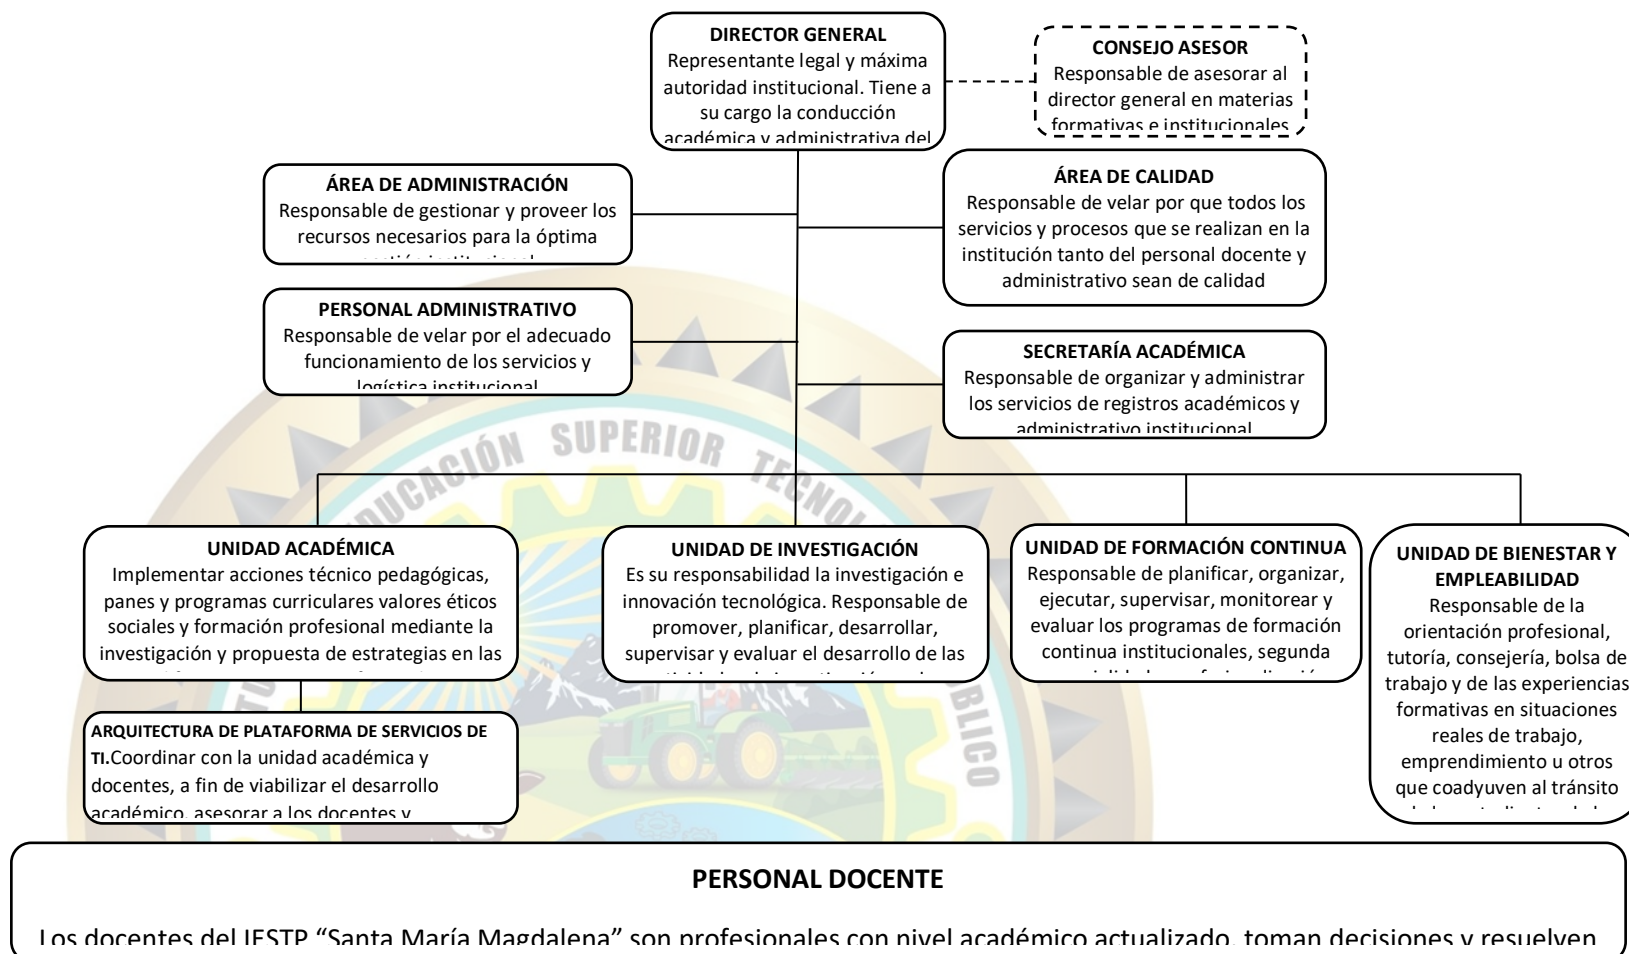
DIRECTOR GENERAL
Representante legal y máxima autoridad institucional. Tiene a su cargo la conducción académica y administrativa del

CONSEJO ASESOR
Responsable de asesorar al director general en materias formativas e institucionales

ÁREA DE ADMINISTRACIÓN
Responsable de gestionar y proveer los recursos necesarios para la óptima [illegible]

ÁREA DE CALIDAD
Responsable de velar por que todos los servicios y procesos que se realizan en la institución tanto del personal docente y administrativo sean de calidad

PERSONAL ADMINISTRATIVO
Responsable de velar por el adecuado funcionamiento de los servicios y logística institucional

SECRETARÍA ACADÉMICA
Responsable de organizar y administrar los servicios de registros académicos y administrativo institucional

EDUCACIÓN SUPERIOR TECNOL

UNIDAD ACADÉMICA
Implementar acciones técnico pedagógicas, panes y programas curriculares valores éticos sociales y formación profesional mediante la investigación y propuesta de estrategias en las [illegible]

UNIDAD DE INVESTIGACIÓN
Es su responsabilidad la investigación e innovación tecnológica. Responsable de promover, planificar, desarrollar, supervisar y evaluar el desarrollo de las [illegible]

UNIDAD DE FORMACIÓN CONTINUA
Responsable de planificar, organizar, ejecutar, supervisar, monitorear y evaluar los programas de formación continua institucionales, segunda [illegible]

UNIDAD DE BIENESTAR Y EMPLEABILIDAD
Responsable de la orientación profesional, tutoría, consejería, bolsa de trabajo y de las experiencias formativas en situaciones reales de trabajo, emprendimiento u otros que coadyuven al tránsito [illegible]

ARQUITECTURA DE PLATAFORMA DE SERVICIOS DE TI.Coordinar con la unidad académica y docentes, a fin de viabilizar el desarrollo académico, asesorar a los docentes y

BLICO

PERSONAL DOCENTE
Los docentes del IESTP "Santa María Magdalena" son profesionales con nivel académico actualizado, toman decisiones y resuelven